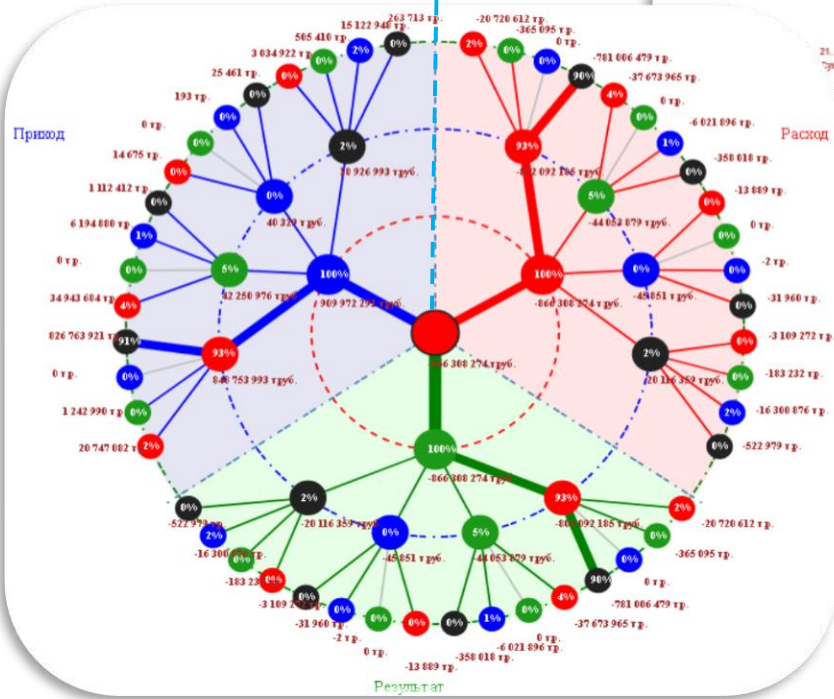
Приход

Расход

Результат

263 713 тр.
15 122 948 тр.
505 410 тр.
3 034 922 тр.
25 461 тр.
193 тр.
0 тр.
14 675 тр.
1 112 412 тр.
6 194 880 тр.
0 тр.
34 943 684 тр.
826 763 921 тр.
0 тр.
1 242 990 тр.
20 747 082 тр.

0%
2%
0%
0%
0%
0%
0%
0%
0%
1%
0%
4%
91%
0%
0%
2%

2%
10 926 993 труб.
0%
40 329 труб.
5%
42 250 976 труб.
93%
848 753 993 труб.
100%
909 972 292 труб.

-866 308 274 труб.

-20 720 612 тр.
-365 095 тр.
0 тр.
-781 006 479 тр.
-37 673 965 тр.
0 тр.
-6 021 896 тр.
-358 018 тр.
-13 889 тр.
0 тр.
-2 тр.
-31 960 тр.
-3 109 272 тр.
-183 232 тр.
-16 300 876 тр.
-522 979 тр.

2%
0%
0%
90%
4%
0%
1%
0%
0%
0%
0%
0%
0%
0%
2%
0%

93%
-802 092 185 труб.
5%
-44 053 879 труб.
100%
-866 308 274 труб.
0%
-45851 труб.
2%
-20 116 359 труб.

100%
-866 308 274 труб.
2%
-20 116 359 труб.
0%
-45 851 труб.
5%
-44 053 879 труб.
93%
-802 092 185 труб.

0%
2%
0%
0%
0%
0%
0%
0%
0%
1%
0%
4%
90%
0%
0%
2%

-522 979 тр.
-16 300 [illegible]
-183 23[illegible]
-3 109 2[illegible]
-31 960 тр.
-2 тр.
0 тр.
-13 889 тр.
-358 018 тр.
-6 021 896 тр.
0 тр.
-37 673 965 тр.
-781 006 479 тр.
0 тр.
-365 095 тр.
-20 720 612 тр.